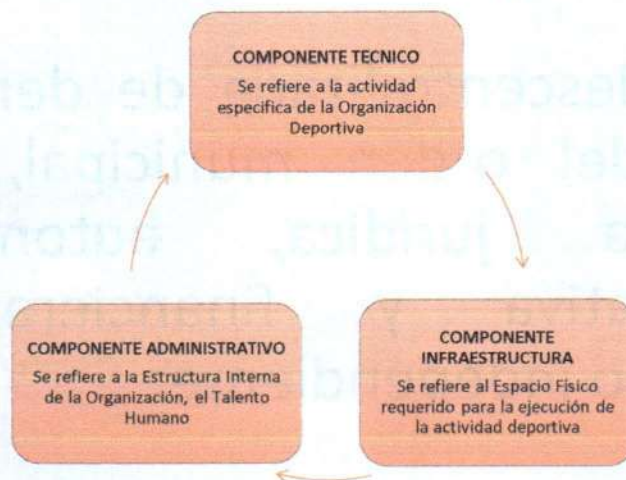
COMPONENTE TECNICO
Se refiere a la actividad especifica de la Organización Deportiva

COMPONENTE INFRAESTRUCTURA
Se refiere al Espacio Físico requerido para la ejecución de la actividad deportiva

COMPONENTE ADMINISTRATIVO
Se refiere a la Estructura Interna de la Organización, el Talento Humano